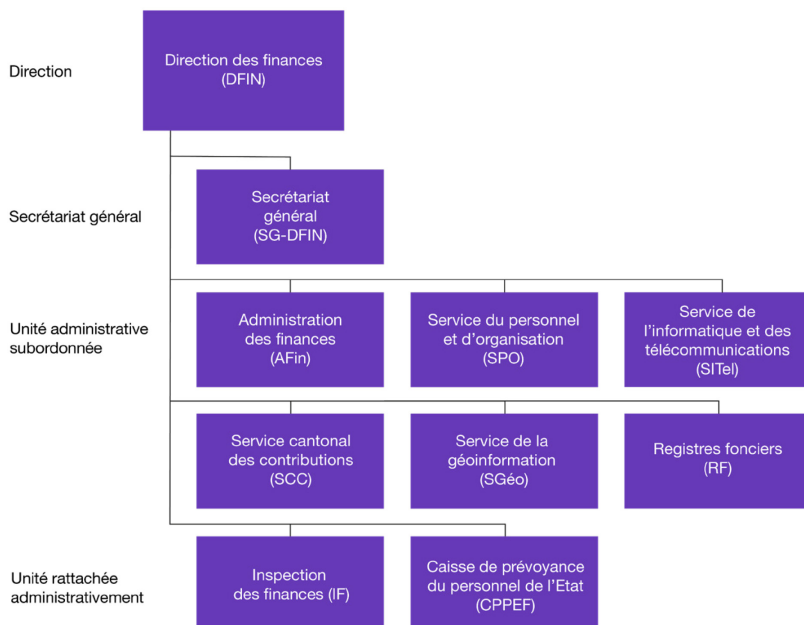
Direction

Direction des finances (DFIN)

Secrétariat général

Secrétariat général (SG-DFIN)

Unité administrative subordonnée

Administration des finances (AFin)

Service du personnel et d'organisation (SPO)

Service de l'informatique et des télécommunications (SITel)

Service cantonal des contributions (SCC)

Service de la géoinformation (SGéo)

Registres fonciers (RF)

Unité rattachée administrativement

Inspection des finances (IF)

Caisse de prévoyance du personnel de l'Etat (CPPEF)